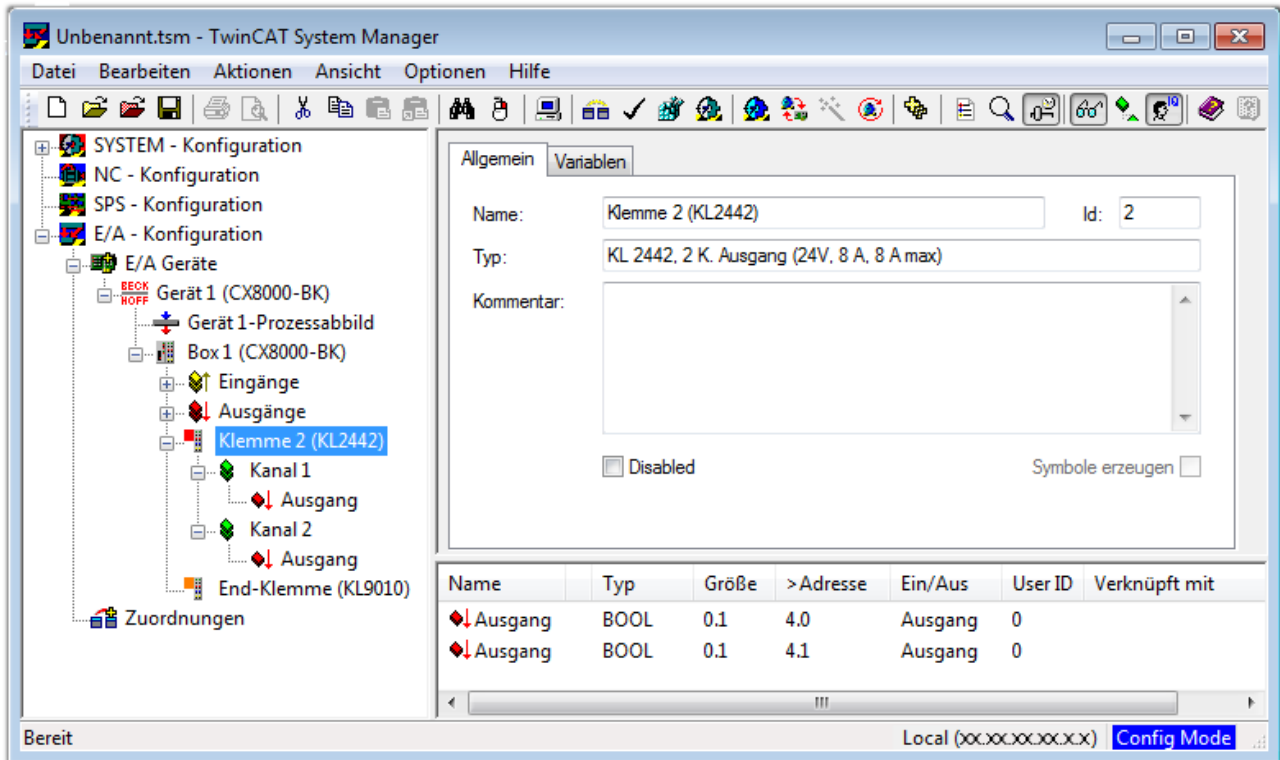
Unbenannt.tsm - TwinCAT System Manager

Datei Bearbeiten Aktionen Ansicht Optionen Hilfe

SYSTEM - Konfiguration
NC - Konfiguration
SPS - Konfiguration
E/A - Konfiguration
E/A Geräte
BECK HOFF Gerät 1 (CX8000-BK)
Gerät 1-Prozessabbild
Box 1 (CX8000-BK)
Eingänge
Ausgänge
Klemme 2 (KL2442)
Kanal 1
Ausgang
Kanal 2
Ausgang
End-Klemme (KL9010)
Zuordnungen

Allgemein Variablen

Name: Klemme 2 (KL2442) Id: 2
Typ: KL 2442, 2 K. Ausgang (24V, 8 A, 8 A max)
Kommentar:

Disabled Symbole erzeugen

| Name | Typ | Größe | >Adresse | Ein/Aus | User ID | Verknüpft mit |
|---|---|---|---|---|---|---|
| Ausgang | BOOL | 0.1 | 4.0 | Ausgang | 0 | |
| Ausgang | BOOL | 0.1 | 4.1 | Ausgang | 0 | |

Bereit Local (xx.xx.xx.xx.x.x) Config Mode